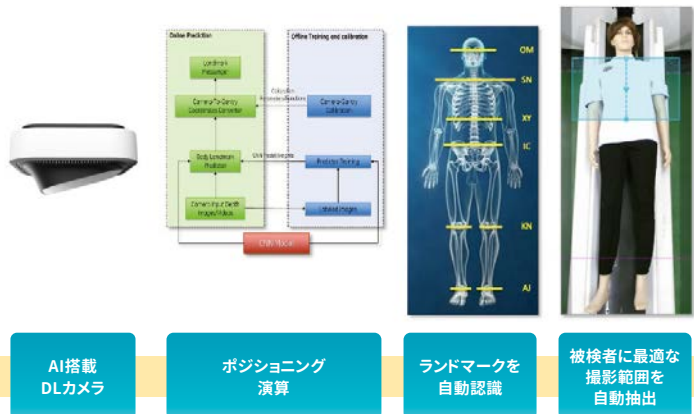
Online Prediction

Offline Training and calibration

Landmark Prediction

Camera-To-Gantry Coordinates Converter

Calibration Parameters

Camera-Gantry Calibration

Body Landmark Prediction

CNN Model Weights

Prediction Training

Camera Input Depth Images/Videos

Labeled Images

CNN Model

OM

SN

XY

IC

KN

AJ

AI搭載
DLカメラ

ポジショニング
演算

ランドマークを
自動認識

被検者に最適な
撮影範囲を
自動抽出